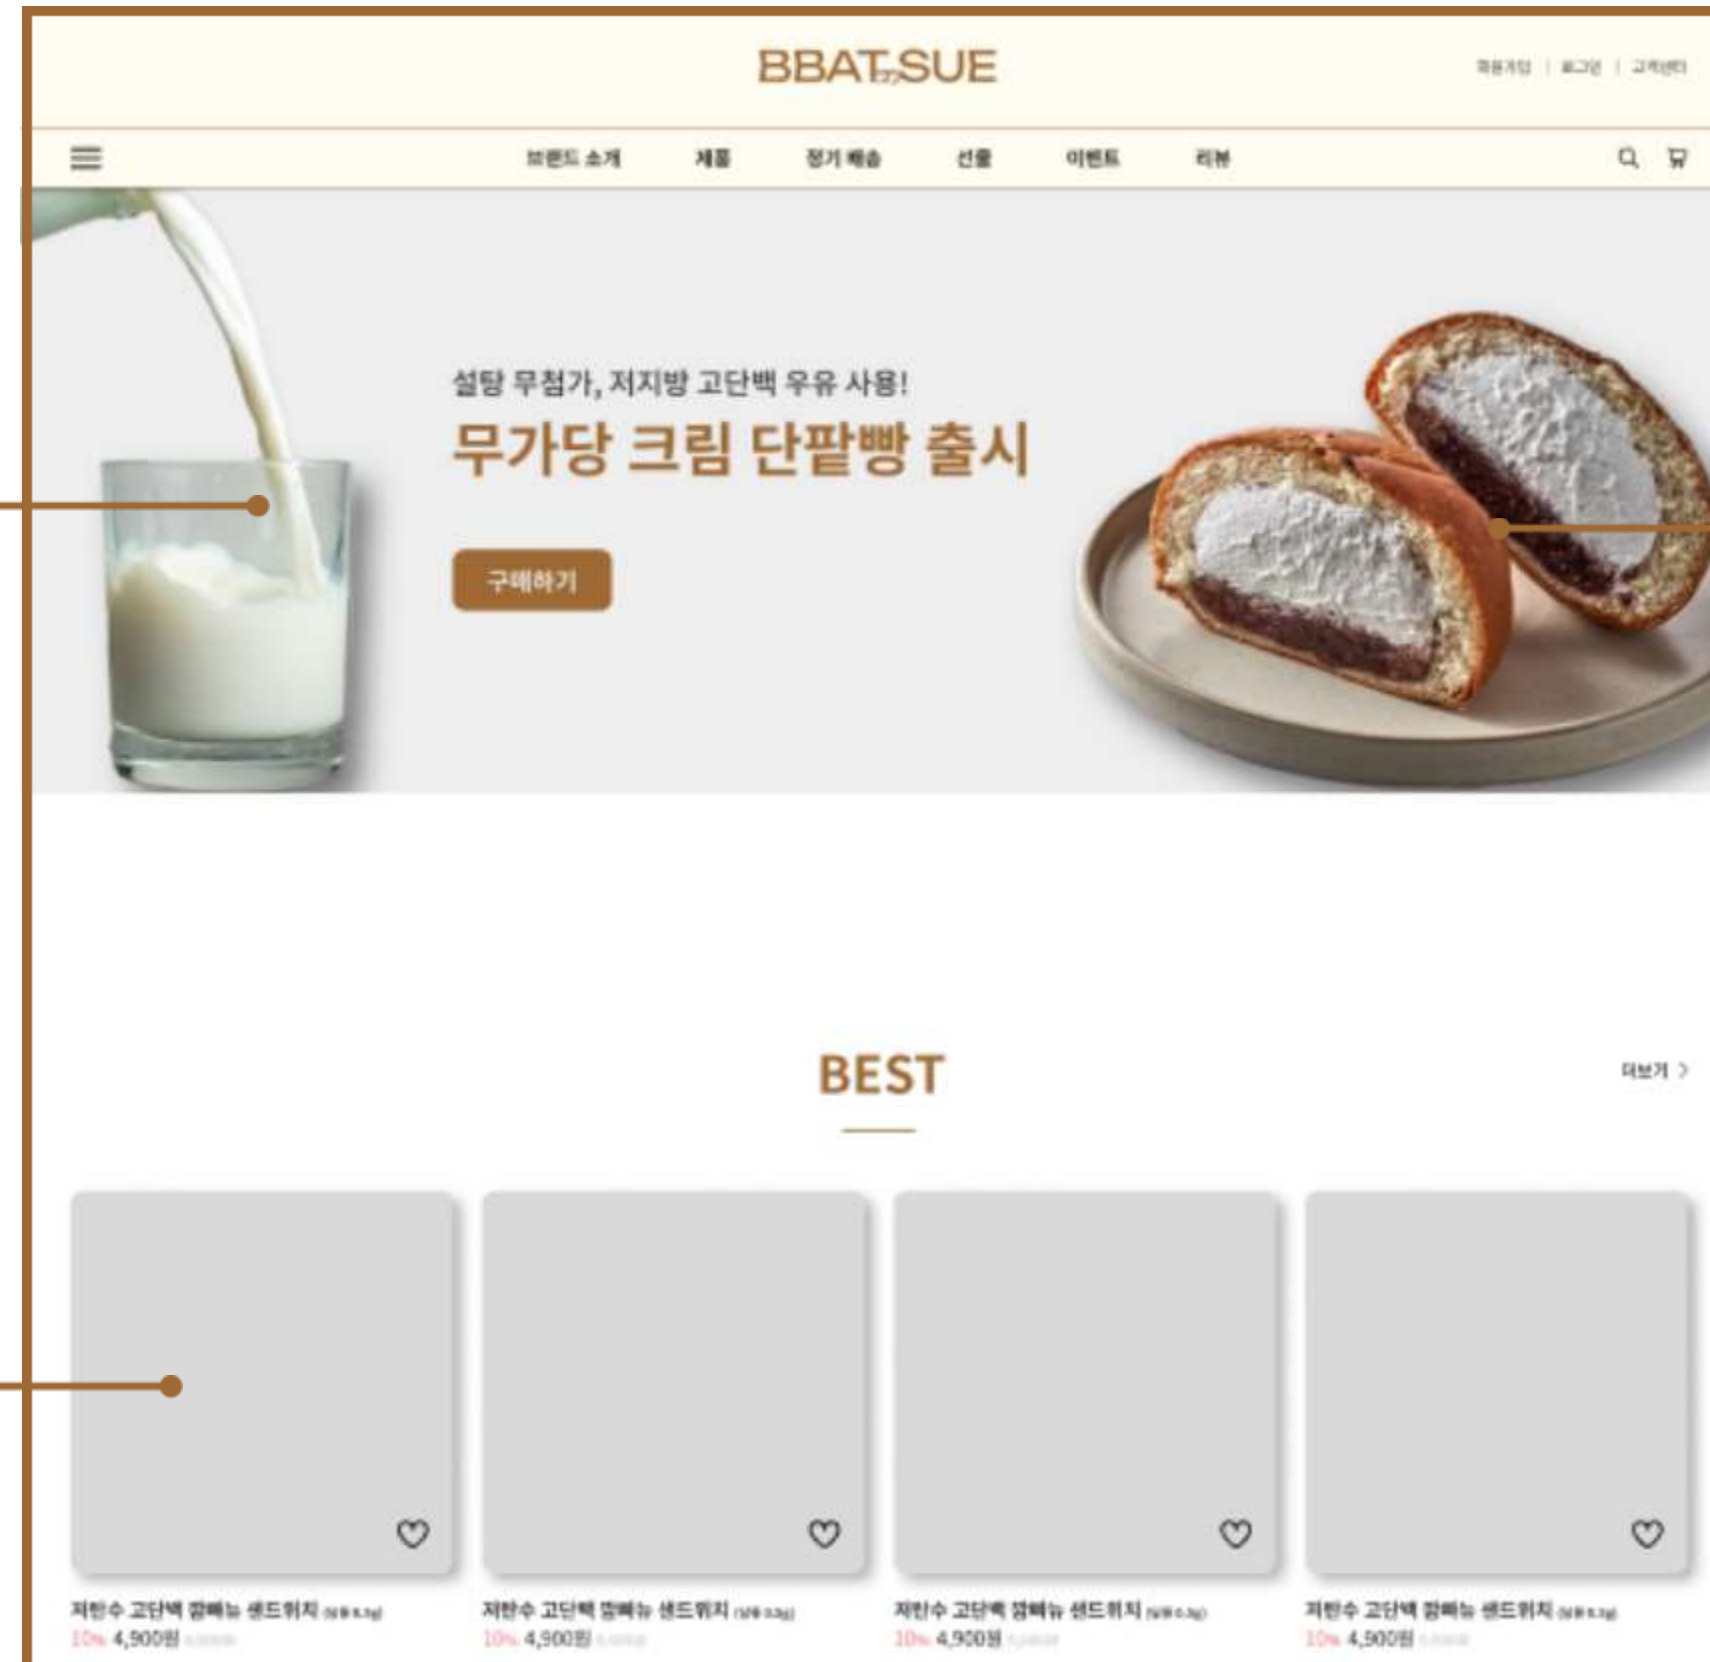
BBAT SUE

회원가입 | 로그인 | 고객센터

브랜드 소개 제품 정기 배송 선물 이벤트 리뷰

설탕 무첨가, 저지방 고단백 우유 사용!

무가당 크림 단팥빵 출시

구매하기

BEST

더보기 >

저탄수 고단백 짬빠뉴 샌드위치 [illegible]
10% 4,900원 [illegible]

저탄수 고단백 짬빠뉴 샌드위치 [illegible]
10% 4,900원 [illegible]

저탄수 고단백 짬빠뉴 샌드위치 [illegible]
10% 4,900원 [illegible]

저탄수 고단백 짬빠뉴 샌드위치 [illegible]
10% 4,900원 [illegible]